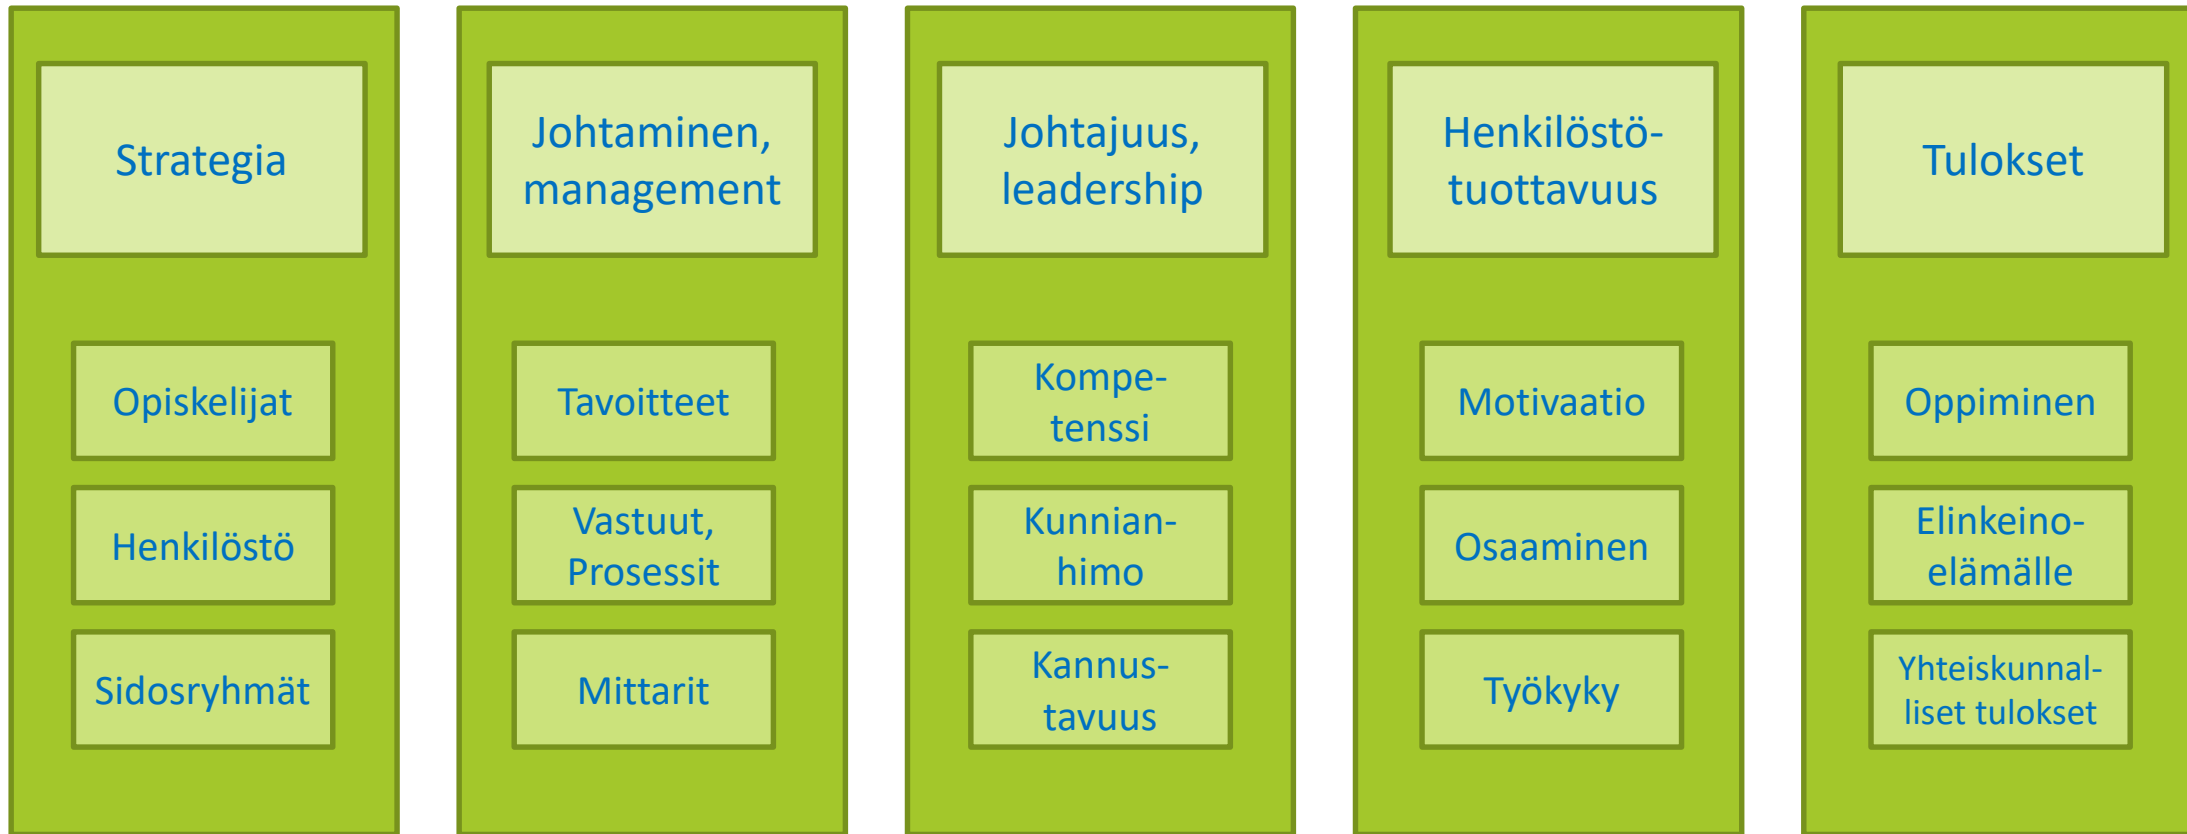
Strategia

Opiskelijat

Henkilöstö

Sidosryhmät

Johtaminen, management

Tavoitteet

Vastuut, Prosessit

Mittarit

Johtajuus, leadership

Kompetenssi

Kunnianhimo

Kannustavuus

Henkilöstötuottavuus

Motivaatio

Osaaminen

Työkyky

Tulokset

Oppiminen

Elinkeinoelämälle

Yhteiskunnalliset tulokset